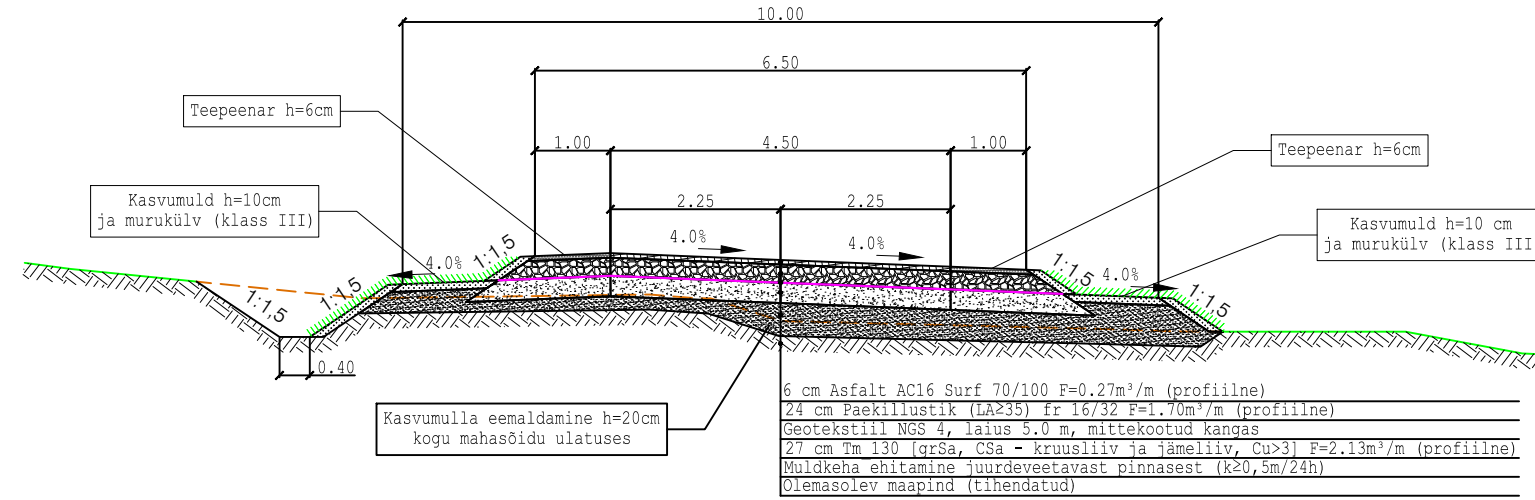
10.00

6.50

1.00
4.50
1.00

2.25
2.25

Teepeenar h=6cm

Teepeenar h=6cm

Kasvumuld h=10cm ja murukülv (klass III)

Kasvumuld h=10 cm ja murukülv (klass III

4.0%
1:1.5
4.0%
4.0%
1:1.5
4.0%
1:1.5
1:1.5
1:1.5
1:1.5

0.40

Kasvumulla eemaldamine h=20cm kogu mahasõidu ulatuses

6 cm Asfalt AC16 Surf 70/100 F=0.27m³/m (profiilne)
24 cm Paekillustik (LA≥35) fr 16/32 F=1.70m³/m (profiilne)
Geotekstiil NGS 4, laius 5.0 m, mittekootud kangas
27 cm Tm 130 [grSa, CSa - kruusliiv ja jämeliiv, Cu>3] F=2.13m³/m (profiilne)
Muldkeha ehitamine juurdeveetavast pinnasest (k≥0,5m/24h)
Olemasolev maapind (tihendatud)